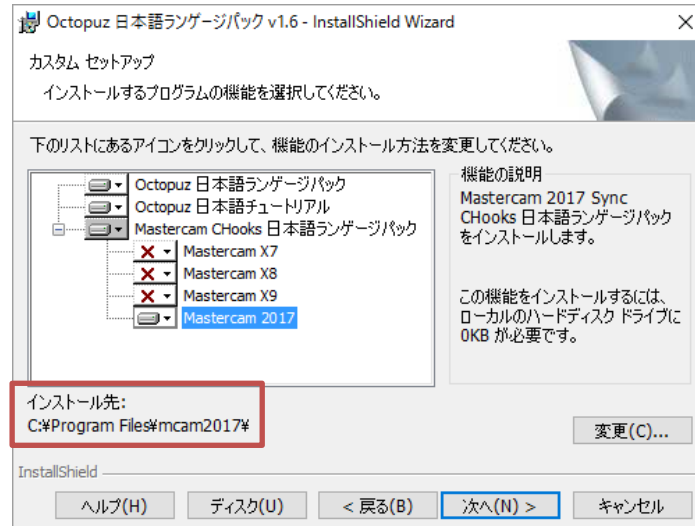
Octopuz 日本語ランゲージパック v1.6 - InstallShield Wizard

カスタム セットアップ

インストールするプログラムの機能を選択してください。

下のリストにあるアイコンをクリックして、機能のインストール方法を変更してください。

Octopuz 日本語ランゲージパック
Octopuz 日本語チュートリアル
Mastercam CHooks 日本語ランゲージパック
Mastercam X7
Mastercam X8
Mastercam X9
Mastercam 2017

機能の説明
Mastercam 2017 Sync CHooks 日本語ランゲージパックをインストールします。

この機能をインストールするには、ローカルのハードディスク ドライブに 0KB が必要です。

インストール先:
C:¥Program Files¥mcam2017¥

変更(C)...

InstallShield

ヘルプ(H)
ディスク(U)
< 戻る(B)
次へ(N) >
キャンセル